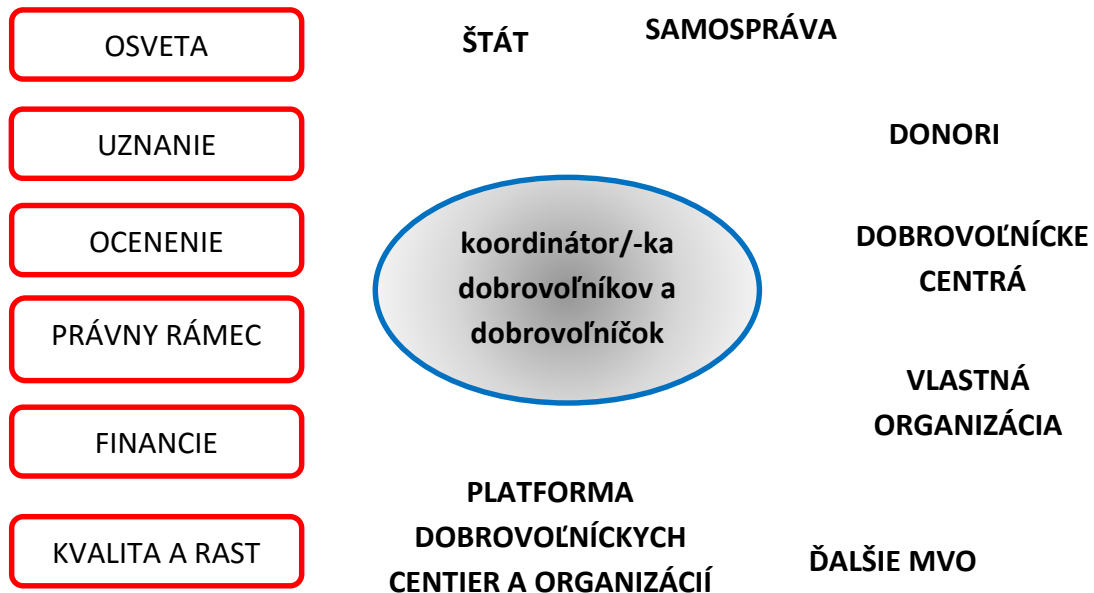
OSVETA

UZNANIE

OCENENIE

PRÁVNY RÁMEC

FINANCIE

KVALITA A RAST

ŠTÁT

SAMOSPRÁVA

DONORI

koordinátor/-ka dobrovoľníkov a dobrovoľníčok

DOBROVOĽNÍCKE CENTRÁ

VLASTNÁ ORGANIZÁCIA

PLATFORMA DOBROVOĽNÍCKYCH CENTIER A ORGANIZÁCIÍ

ĎALŠIE MVO